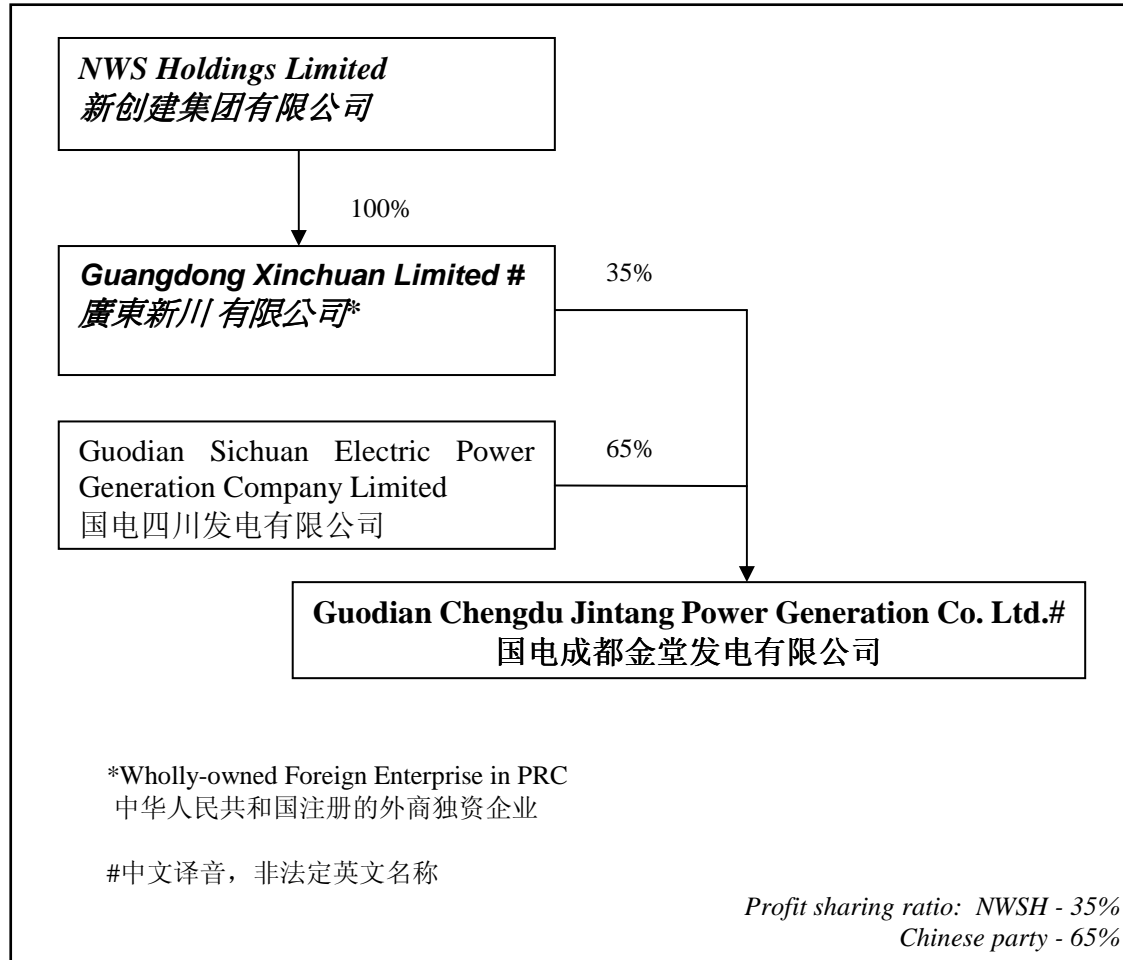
NWS Holdings Limited
新创建集团有限公司

100%

Guangdong Xinchuan Limited #
廣東新川 有限公司*

35%

Guodian Sichuan Electric Power Generation Company Limited
国电四川发电有限公司

65%

Guodian Chengdu Jintang Power Generation Co. Ltd.#
国电成都金堂发电有限公司

*Wholly-owned Foreign Enterprise in PRC
中华人民共和国注册的外商独资企业

#中文译音，非法定英文名称

Profit sharing ratio: NWSH - 35%
Chinese party - 65%